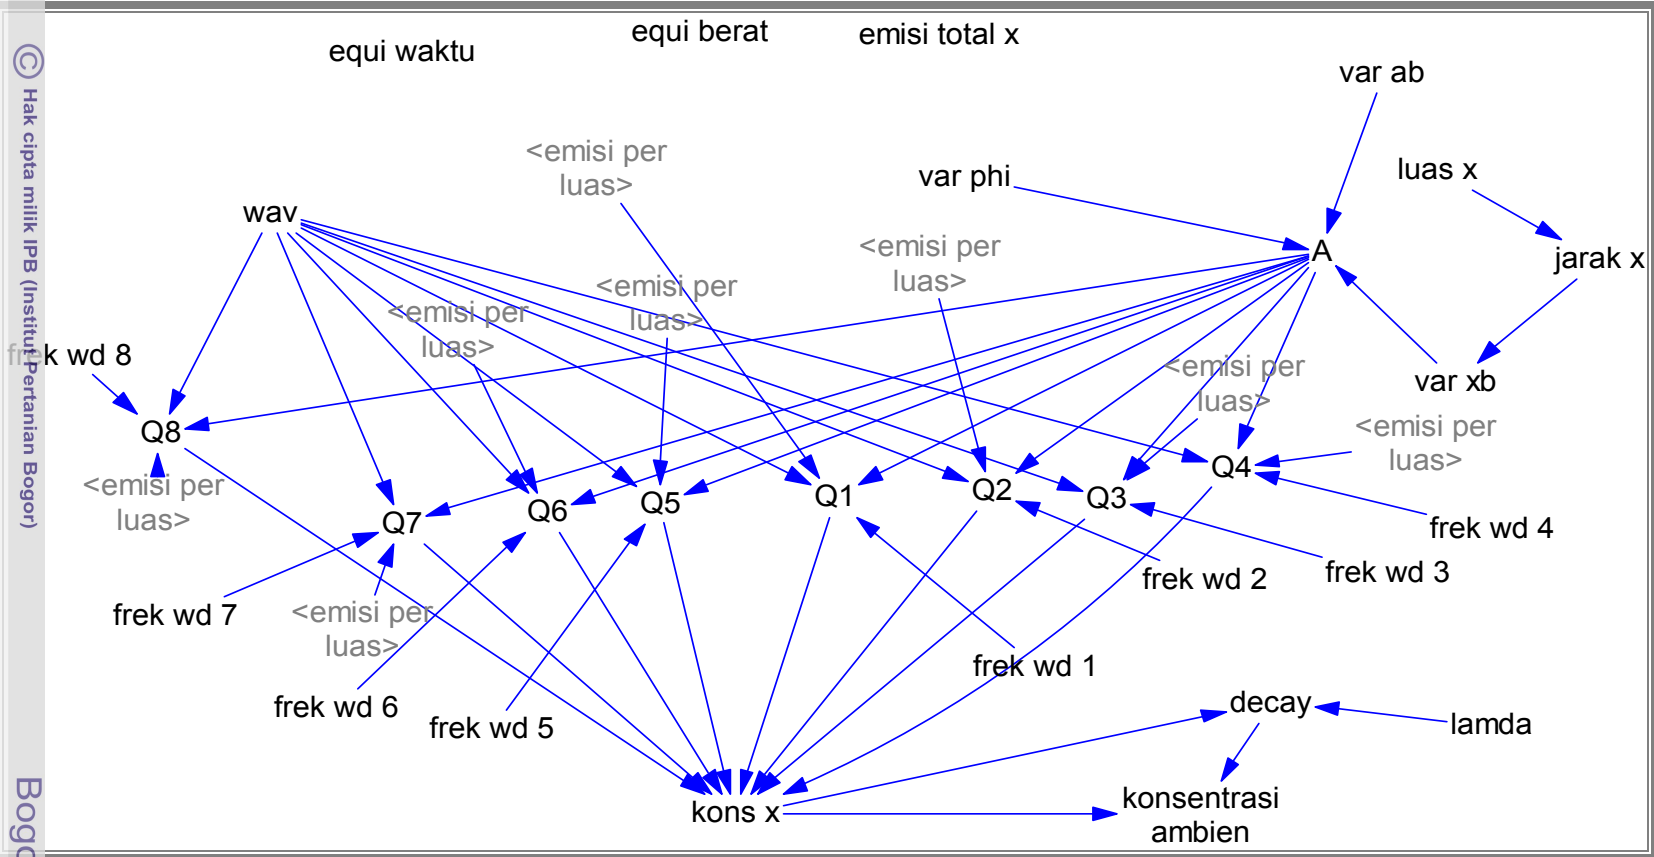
© Hak cipta milik IPB (Institut Pertanian Bogor)

Bogo

equi waktu
equi berat
emisi total x
var ab
luas x
var phi
jarak x
A
<emisi per luas>
wav
<emisi per luas>
<emisi per luas>
<emisi per luas>
frek wd 8
<emisi per luas>
var xb
Q8
<emisi per luas>
Q4
<emisi per luas>
Q7
Q6
Q5
Q1
Q2
Q3
frek wd 4
frek wd 7
<emisi per luas>
frek wd 2
frek wd 3
frek wd 1
frek wd 6
frek wd 5
decay
lamda
kons x
konsentrasi ambien